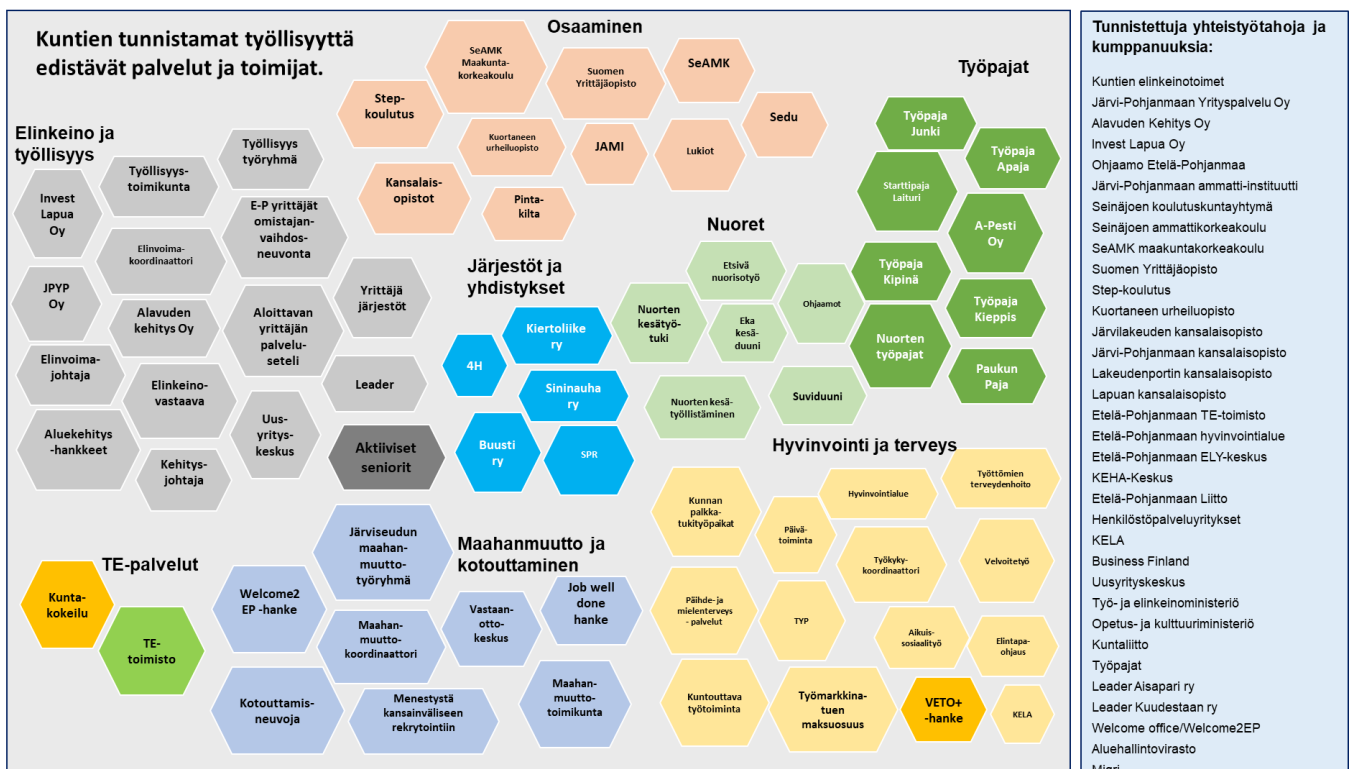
Kuntien tunnistamat työllisyyttä edistävät palvelut ja toimijat.

Osaaminen
SeAMK Maakuntakorkeakoulu
Suomen Yrittäjäopisto
SeAMK
Step-koulutus
Kuortaneen urheiluopisto
JAMI
Lukiot
Sedu
Kansalaisopistot
Pintakilta

Työpajat
Työpaja Junki
Työpaja Apaja
Starttipaja Laituri
A-Pesti Oy
Työpaja Kipinä
Työpaja Kieppis
Nuorten työpajat
Paukun Paja

Elinkeino ja työllisyys
Työllisyystyöryhmä
Työllisyystoimikunta
Invest Lapua Oy
E-P yrittäjät omistajanvaihdosneuvonta
Elinvoimakoordinaattori
JPYP Oy
Yrittäjä järjestöt
Alavuden kehitys Oy
Aloittavan yrittäjän palveluseteli
Elinvoimajohtaja
Elinkeinovastaava
Leader
Aluekehitys -hankkeet
Uusyrityskeskus
Aktiiviset seniorit
Kehitysjohtaja

Järjestöt ja yhdistykset
4H
Kiertoliike ry
Sininauha ry
Buusti ry
SPR

Nuoret
Etsivä nuorisotyö
Nuorten kesätyötuki
Eka kesäduuni
Ohjaamot
Nuorten kesätyöllistäminen
Suviduuni

Hyvinvointi ja terveys
Työttömien terveydenhoito
Hyvinvointialue
Kunnan palkkatukityöpaikat
Päivätoiminta
Työkykykoordinaattori
Velvoitetyö
Päihde- ja mielenterveys - palvelut
TYP
Aikuissosiaalityö
Elintapaohjaus
Kuntouttava työtoiminta
Työmarkkinatuen maksuosuus
VETO+ -hanke
KELA

TE-palvelut
Kuntakokeilu
TE-toimisto

Maahanmuutto ja kotouttaminen
Järviseudun maahanmuuttotyöryhmä
Welcome2 EP -hanke
Vastaanottokeskus
Job well done hanke
Maahanmuuttokoordinaattori
Maahanmuuttotoimikunta
Kotouttamisneuvoja
Menestystä kansainväliseen rekrytointiin

Tunnistettuja yhteistyötahoja ja kumppanuuksia:
Kuntien elinkeinotoimet
Järvi-Pohjanmaan Yrityspalvelu Oy
Alavuden Kehitys Oy
Invest Lapua Oy
Ohjaamo Etelä-Pohjanmaa
Järvi-Pohjanmaan ammatti-instituutti
Seinäjoen koulutuskuntayhtymä
Seinäjoen ammattikorkeakoulu
SeAMK maakuntakorkeakoulu
Suomen Yrittäjäopisto
Step-koulutus
Kuortaneen urheiluopisto
Järvilakeuden kansalaisopisto
Järvi-Pohjanmaan kansalaisopisto
Lakeudenportin kansalaisopisto
Lapuan kansalaisopisto
Etelä-Pohjanmaan TE-toimisto
Etelä-Pohjanmaan hyvinvointialue
Etelä-Pohjanmaan ELY-keskus
KEHA-Keskus
Etelä-Pohjanmaan Liitto
Henkilöstöpalveluyritykset
KELA
Business Finland
Uusyrityskeskus
Työ- ja elinkeinoministeriö
Opetus- ja kulttuuriministeriö
Kuntaliitto
Työpajat
Leader Aisapari ry
Leader Kuudestaan ry
Welcome office/Welcome2EP
Aluehallintovirasto
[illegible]